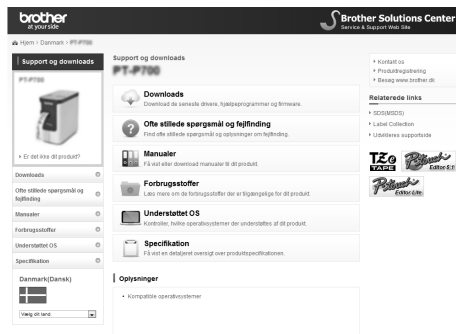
brother
at your side

Brother Solutions Center
Service & Support Web Site

Hjem > Danmark > PT-P700

Support og downloads
PT-P700

Er det ikke dit produkt?

Downloads
Ofte stillede spørgsmål og fejlfinding
Manualer
Forbrugsstoffer
Understøttet OS
Specifikation

Danmark(Dansk)
Vælg dit land

Support og downloads
PT-P700

Downloads
Download de seneste drivere, hjælpeprogrammer og firmware.

Ofte stillede spørgsmål og fejlfinding
Find ofte stillede spørgsmål og oplysninger om fejlfinding.

Manualer
Få vist eller download manualer til dit produkt.

Forbrugsstoffer
Læs mere om de forbrugsstoffer der er tilgængelige for dit produkt.

Understøttet OS
Kontroller, hvilke operativsystemer der understøttes af dit produkt.

Specifikation
Få vist en detaljeret oversigt over produktspecifikationen.

Oplysninger
Kompatible operativsystemer

Kontakt os
Produktregistrering
Besøg www.brother.dk

Relaterede links
SDS(MSDS)
Label Collection
Udvidelses supportside

TZe TAPE
P-touch Editor 5.1
P-touch Editor Lite